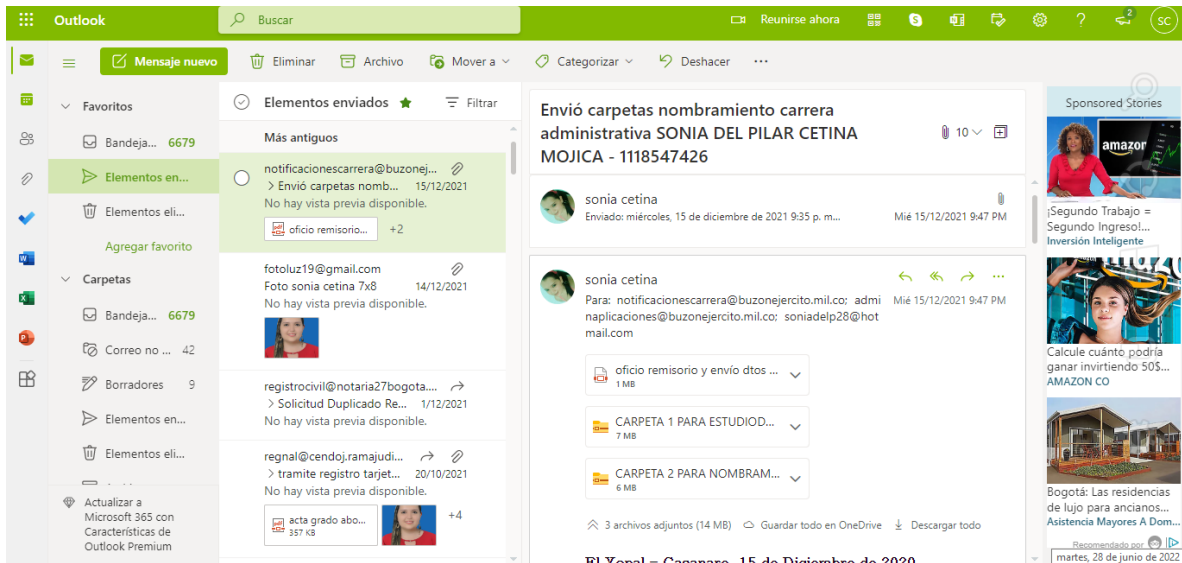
Outlook
Buscar
Reunirse ahora
2
SC

Mensaje nuevo
Eliminar
Archivo
Mover a
Categorizar
Deshacer
...

Favoritos
Bandeja... 6679
Elementos en...
Elementos eli...
Agregar favorito
Carpetas
Bandeja... 6679
Correo no ... 42
Borradores 9
Elementos en...
Elementos eli...

Actualizar a Microsoft 365 con Características de Outlook Premium

Elementos enviados
Filtrar
Más antiguos

notificacionescarrera@buzonej...
> Envió carpetas nomb... 15/12/2021
No hay vista previa disponible.
oficio remisorio... +2

fotoluz19@gmail.com
Foto sonia cetina 7x8 14/12/2021
No hay vista previa disponible.

registrocivil@notaria27bogota....
> Solicitud Duplicado Re... 1/12/2021
No hay vista previa disponible.

regnal@cendoj.ramajudi...
> tramite registro tarjet... 20/10/2021
No hay vista previa disponible.
acta grado abo... 357 KB +4

Envió carpetas nombramiento carrera administrativa SONIA DEL PILAR CETINA MOJICA - 1118547426
10

sonia cetina
Enviado: miércoles, 15 de diciembre de 2021 9:35 p. m... Mié 15/12/2021 9:47 PM

sonia cetina
Para: notificacionescarrera@buzonejercito.mil.co; administraciones@buzonejercito.mil.co; soniadelp28@hotmail.com Mié 15/12/2021 9:47 PM

oficio remisorio y envío dtos ...
1 MB
CARPETA 1 PARA ESTUDIOD...
7 MB
CARPETA 2 PARA NOMBRAM...
6 MB

3 archivos adjuntos (14 MB) Guardar todo en OneDrive Descargar todo

El Yopal = Casanare, 15 de Diciembre de 2020

Sponsored Stories
amazon
¡Segundo Trabajo = Segundo Ingreso!...
Inversión Inteligente
Calcule cuánto podría ganar invirtiendo 50$...
AMAZON CO
Bogotá: Las residencias de lujo para ancianos...
Asistencia Mayores A Dom...
Recomendado por
martes, 28 de junio de 2022